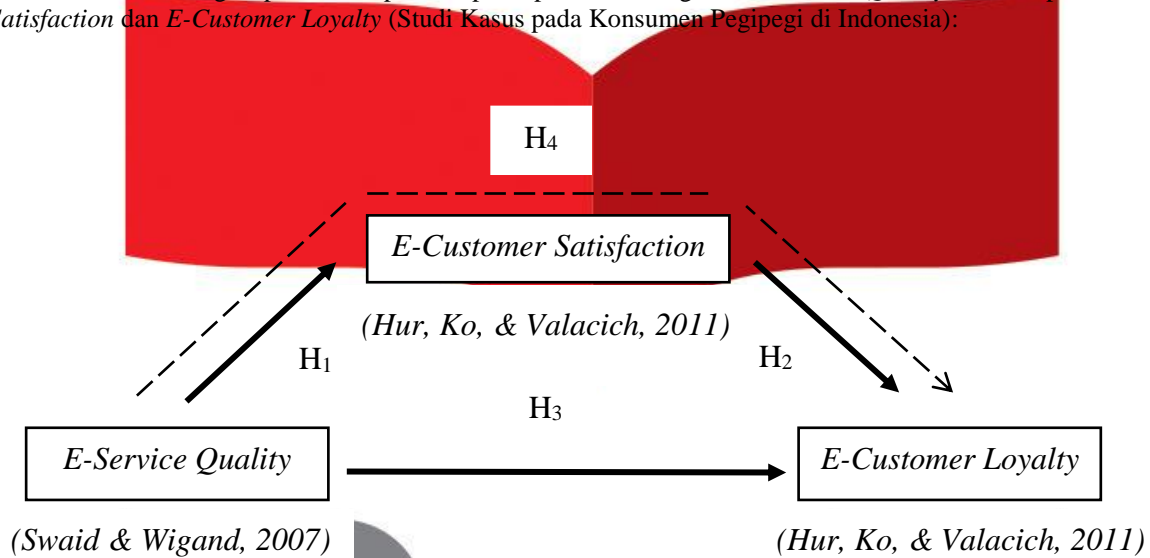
Satisfaction dan E-Customer Loyalty (Studi Kasus pada Konsumen Pegipegi di Indonesia):

$H_4$

E-Customer Satisfaction

(Hur, Ko, & Valacich, 2011)

$H_1$

$H_2$

$H_3$

E-Service Quality

E-Customer Loyalty

(Swaid & Wigand, 2007)

(Hur, Ko, & Valacich, 2011)